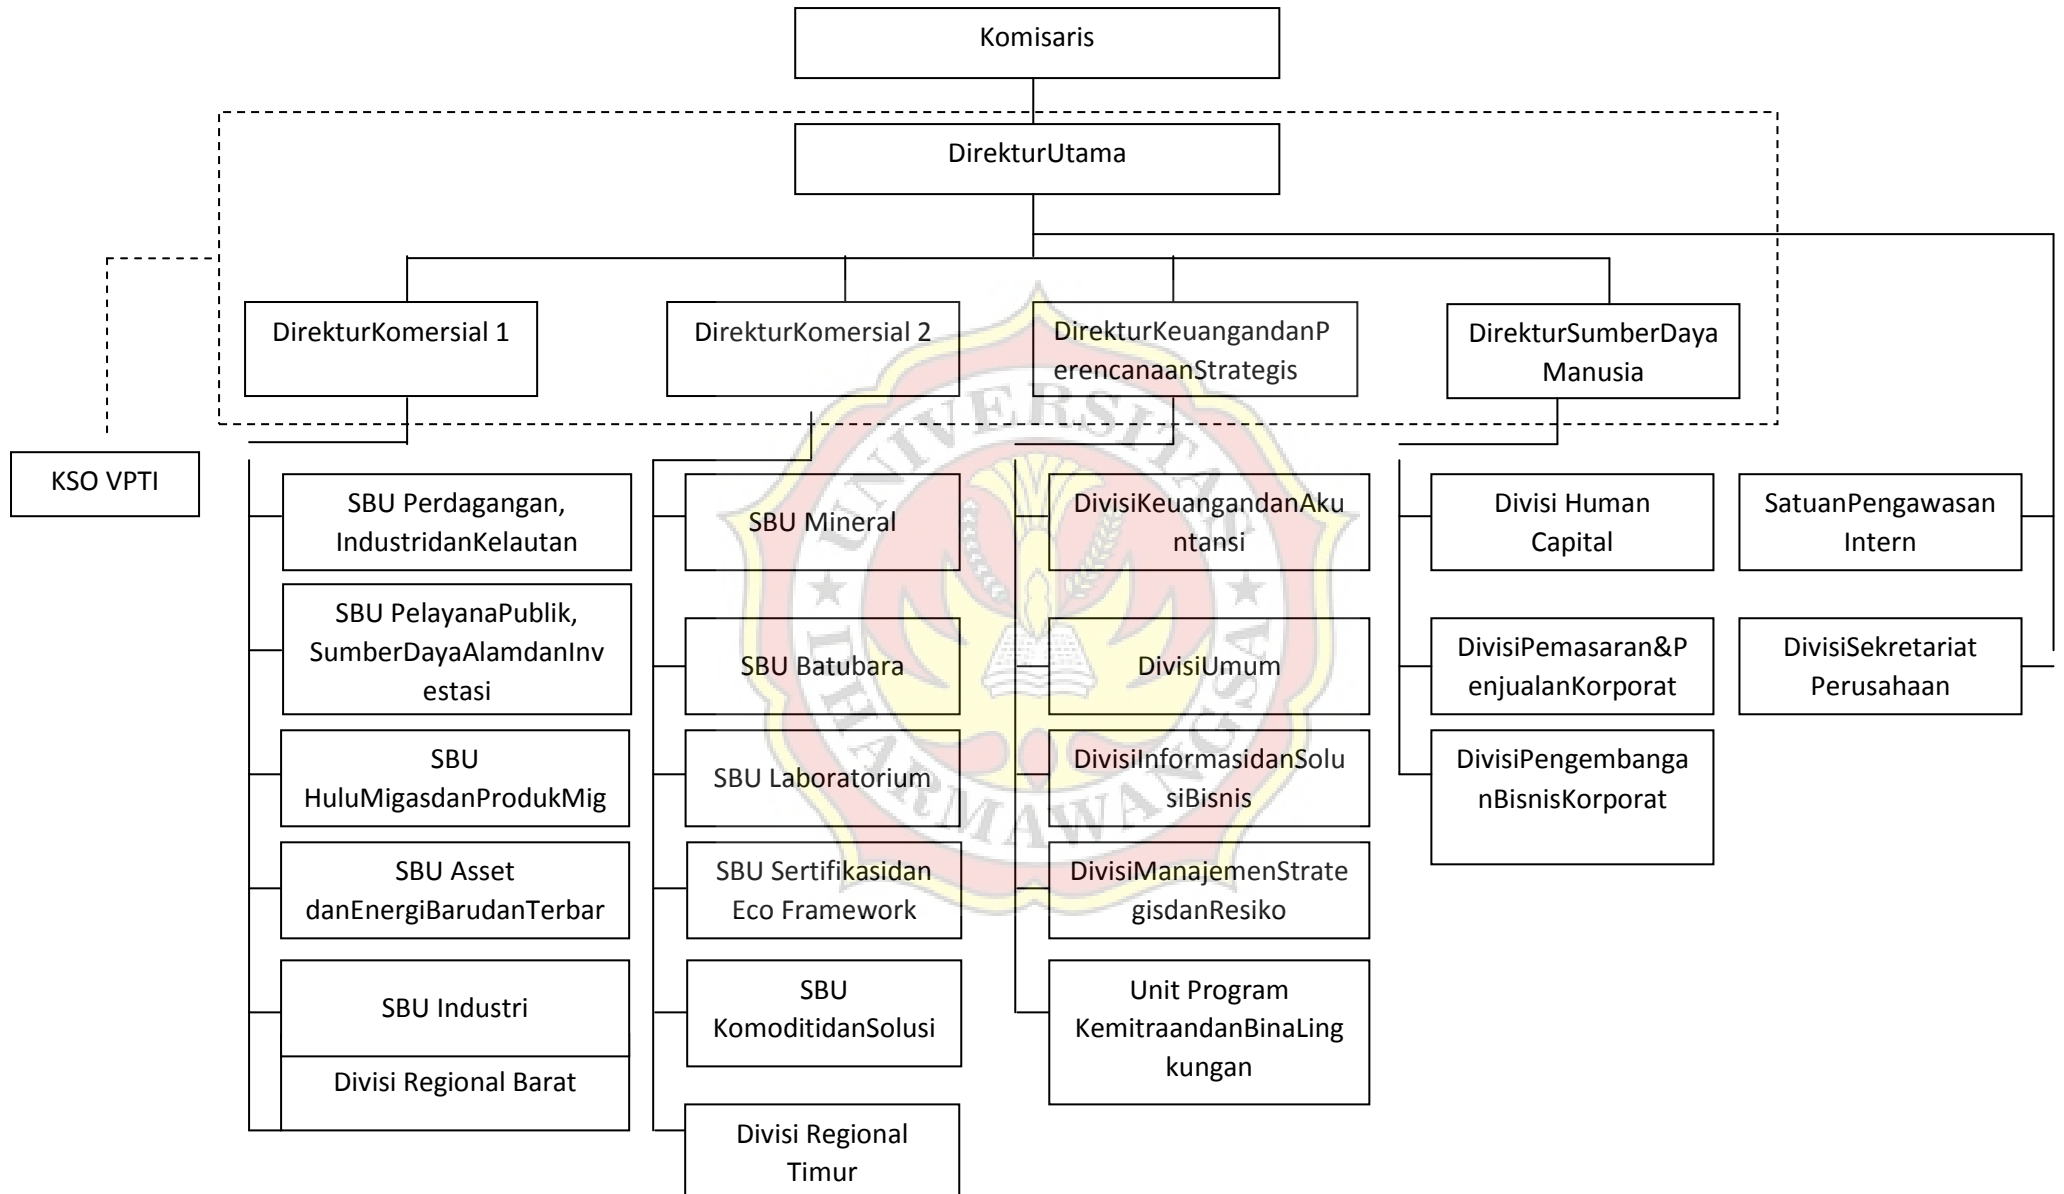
Komisaris

DirekturUtama

DirekturKomersial 1

DirekturKomersial 2

DirekturKeuangandanPerencanaanStrategis

DirekturSumberDaya Manusia

KSO VPTI

SBU Perdagangan, IndustridanKelautan

SBU PelayanaPublik, SumberDayaAlamdanInvestasi

SBU HuluMigasdanProdukMig

SBU Asset danEnergiBarudanTerbar

SBU Industri

Divisi Regional Barat

SBU Mineral

SBU Batubara

SBU Laboratorium

SBU Sertifikasidan Eco Framework

SBU KomoditidanSolusi

Divisi Regional Timur

DivisiKeuangandanAkuntansi

DivisiUmum

DivisiInformasidanSolusiBisnis

DivisiManajemenStrategisdanResiko

Unit Program KemitraandanBinaLingkungan

Divisi Human Capital

DivisiPemasaran&PenjualanKorporat

DivisiPengembanganBisnisKorporat

SatuanPengawasan Intern

DivisiSekretariat Perusahaan